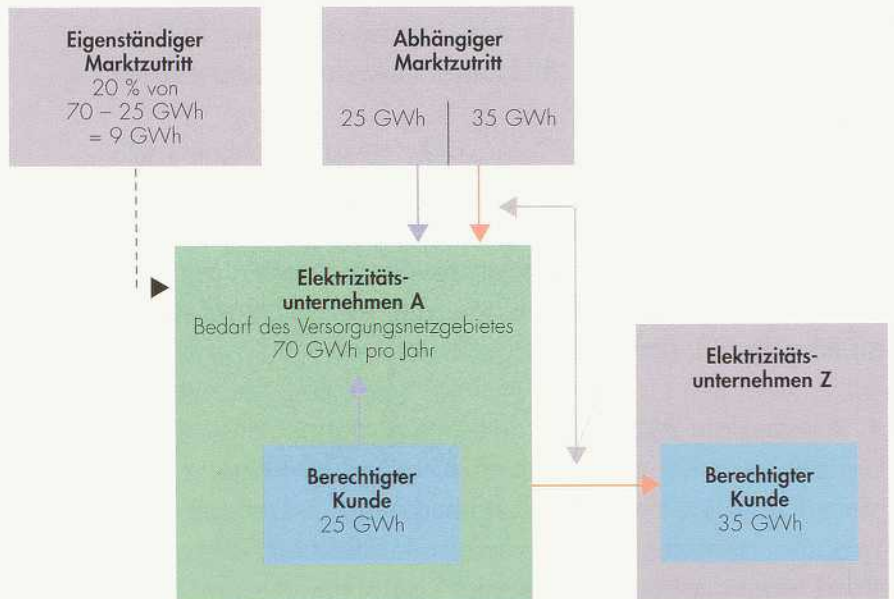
Eigenständiger Marktzutritt
20 % von
70 – 25 GWh
= 9 GWh

Abhängiger Marktzutritt
25 GWh
35 GWh

Elektrizitätsunternehmen A
Bedarf des Versorgungsnetzgebietes
70 GWh pro Jahr

Berechtigter Kunde
25 GWh

Elektrizitätsunternehmen Z

Berechtigter Kunde
35 GWh